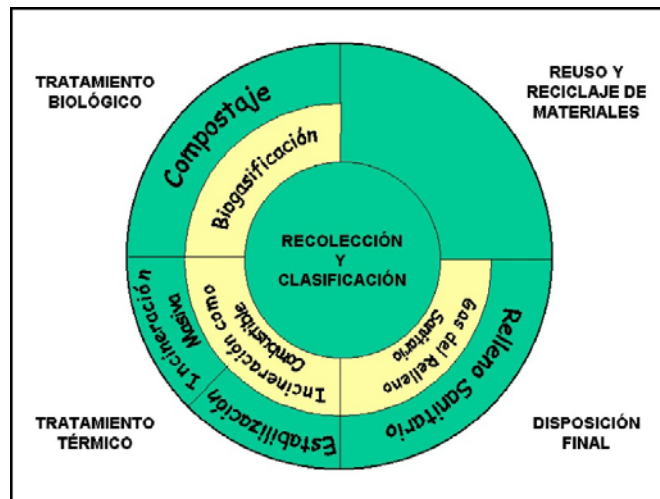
TRATAMIENTO BIOLÓGICO

REUSO Y RECICLAJE DE MATERIALES

Compostaje

Biogasificación

RECOLECCIÓN Y CLASIFICACIÓN

Incineración Masiva

Incineración como Combustible

Gas del Relleno Sanitario

Relleno Sanitario

Estabilización

TRATAMIENTO TÉRMICO

DISPOSICIÓN FINAL